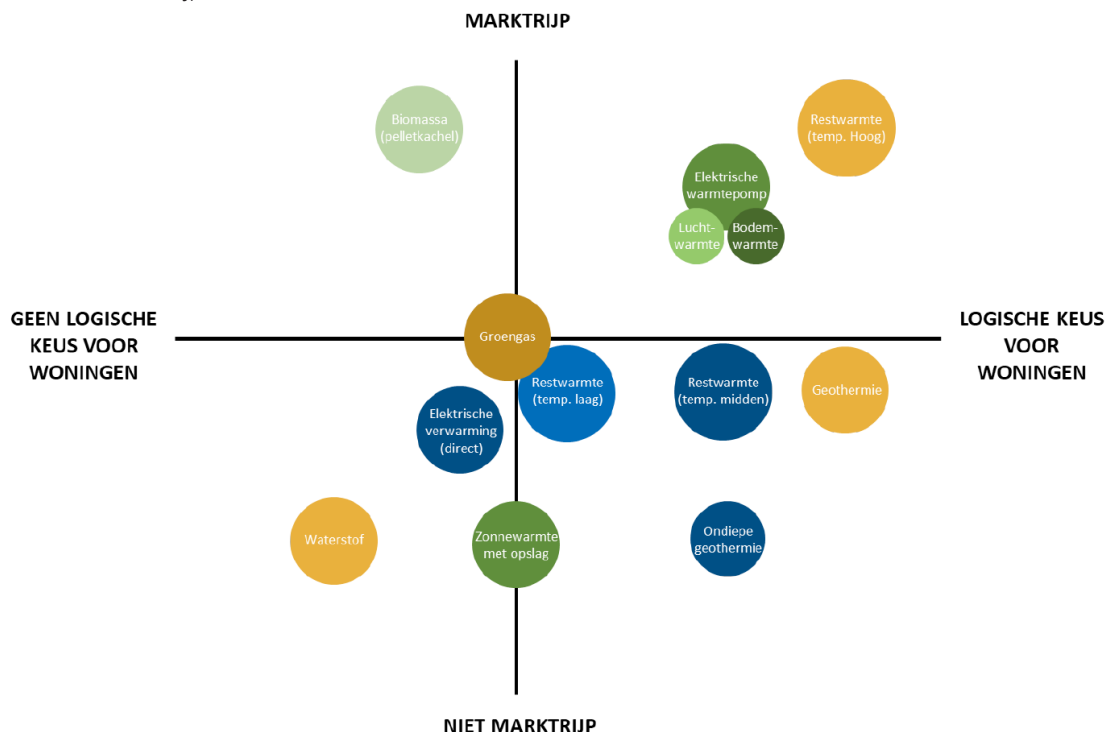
MARKTRIJP

Biomassa (pelletkachel)

Restwarmte (temp. Hoog)

Elektrische warmtepomp

Lucht-warmte

Bodem-warmte

GEEN LOGISCHE KEUS VOOR WONINGEN

Groengas

LOGISCHE KEUS VOOR WONINGEN

Restwarmte (temp. laag)

Restwarmte (temp. midden)

Geothermie

Elektrische verwarming (direct)

Waterstof

Zonnewarmte met opslag

Ondiepe geothermie

NIET MARKTRIJP